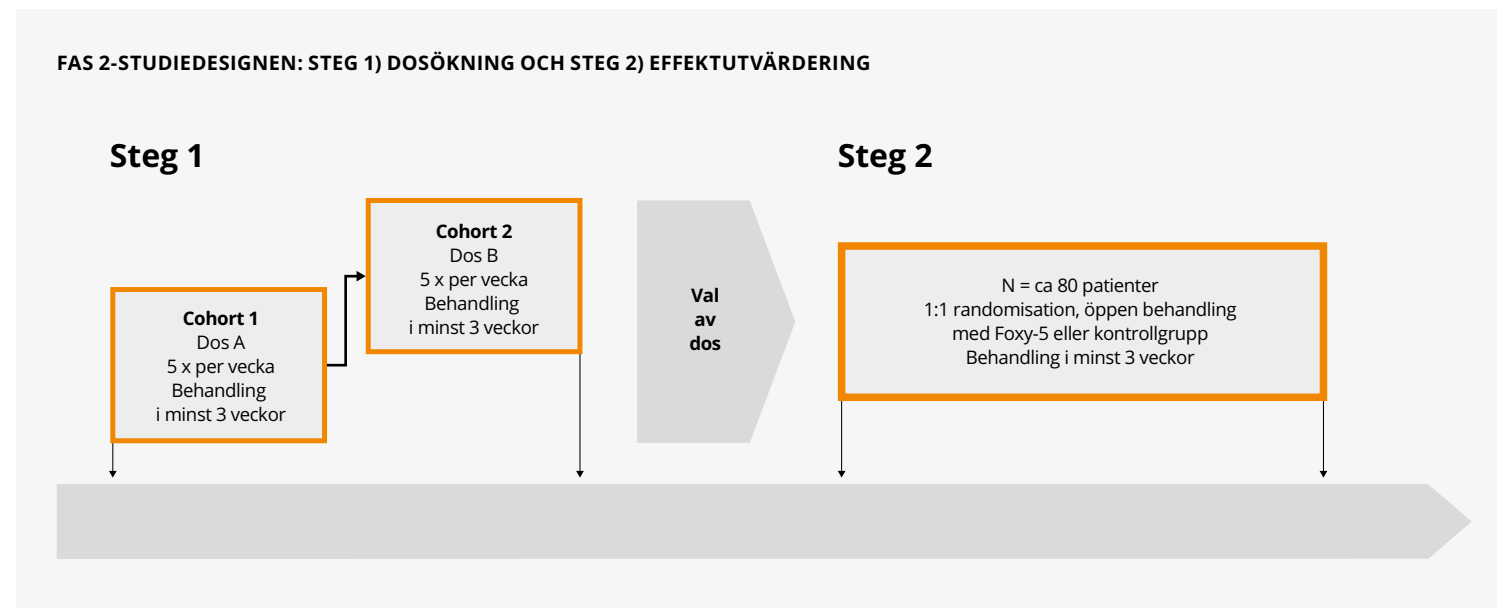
FAS 2-STUDIEDESIGNEN: STEG 1) DOSÖKNING OCH STEG 2) EFFEKTUTVÄRDERING

Steg 1

Cohort 1
Dos A
5 x per vecka
Behandling
i minst 3 veckor

Cohort 2
Dos B
5 x per vecka
Behandling
i minst 3 veckor

Val
av
dos

Steg 2

N = ca 80 patienter
1:1 randomisation, öppen behandling
med Foxy-5 eller kontrollgrupp
Behandling i minst 3 veckor